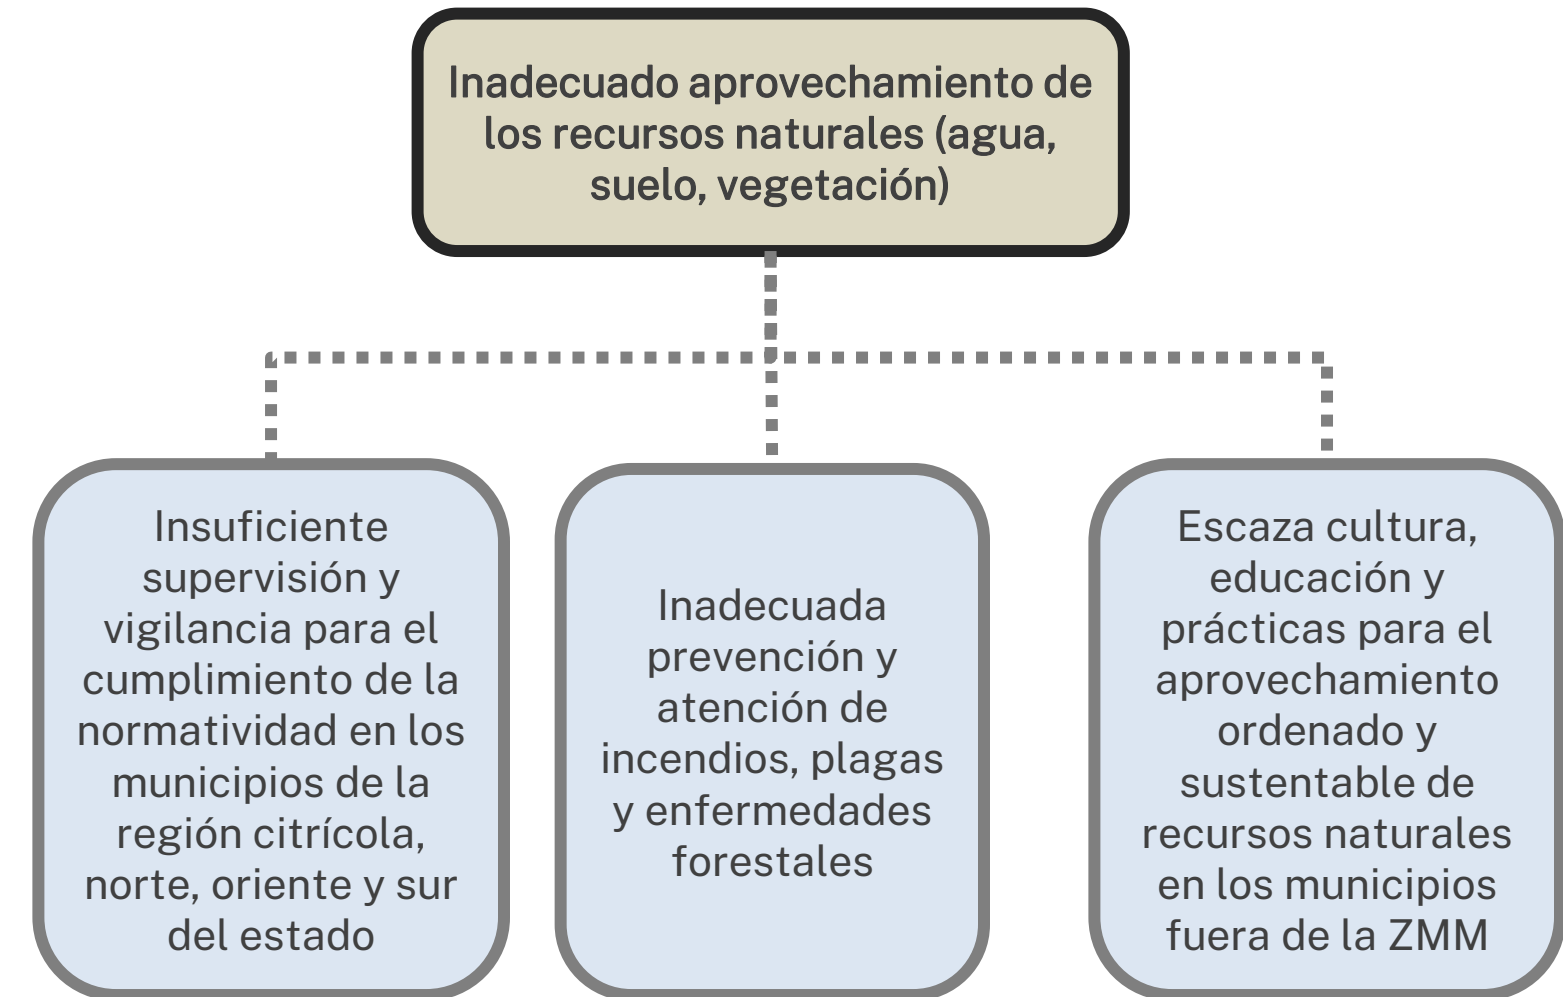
Inadecuado aprovechamiento de los recursos naturales (agua, suelo, vegetación)

Insuficiente supervisión y vigilancia para el cumplimiento de la normatividad en los municipios de la región citrícola, norte, oriente y sur del estado

Inadecuada prevención y atención de incendios, plagas y enfermedades forestales

Escaza cultura, educación y prácticas para el aprovechamiento ordenado y sustentable de recursos naturales en los municipios fuera de la ZMM